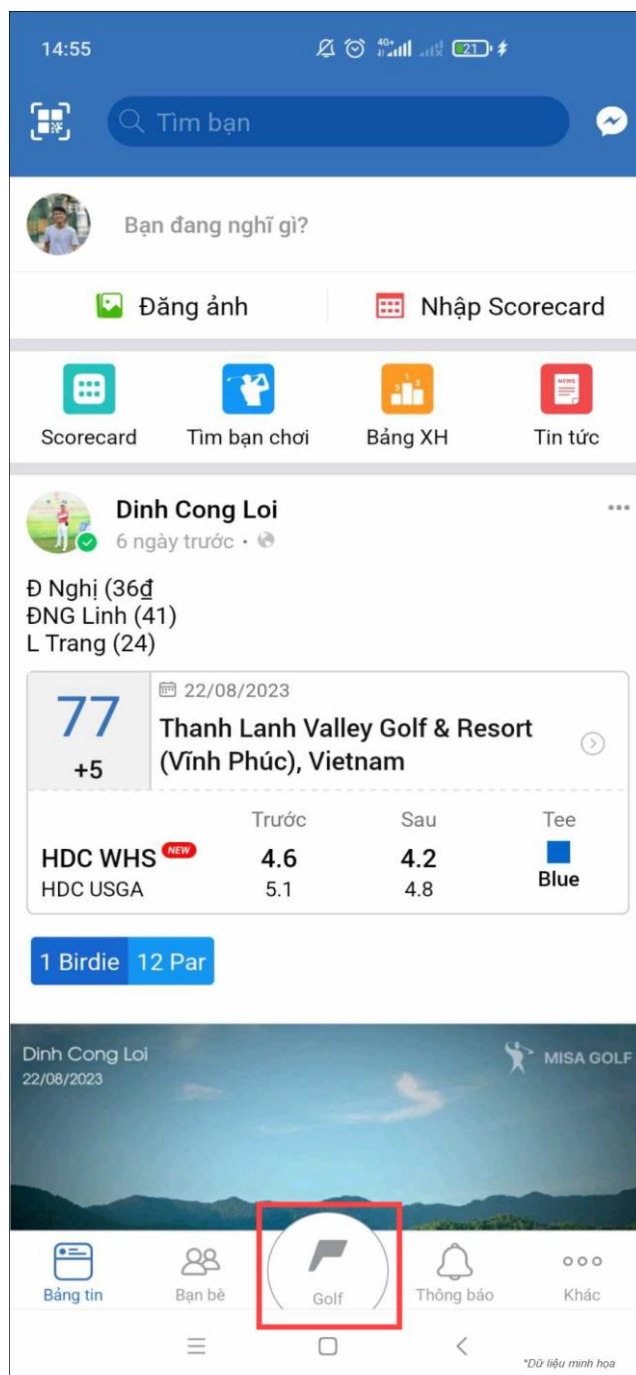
14:55

Tìm bạn

Bạn đang nghĩ gì?

Đăng ảnh

Nhập Scorecard

Scorecard

Tìm bạn chơi

Bảng XH

Tin tức

Dinh Cong Loi
6 ngày trước ·

Đ Nghị (36đ
ĐNG Linh (41)
L Trang (24)

| 77 +5 | 22/08/2023 Thanh Lanh Valley Golf & Resort (Vĩnh Phúc), Vietnam | | |
|---|---|---|---|
| | Trước | Sau | Tee |
| HDC WHS NEW | 4.6 | 4.2 | Blue |
| HDC USGA | 5.1 | 4.8 | |

1 Birdie 12 Par

Dinh Cong Loi
22/08/2023

MISA GOLF

Bảng tin

Bạn bè

Golf

Thông báo

Khác

*Dữ liệu minh họa